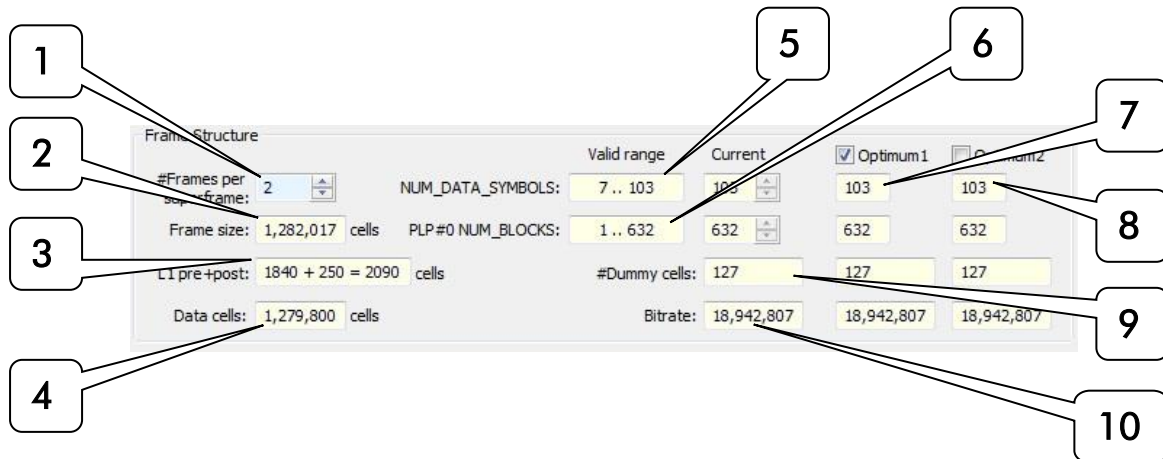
1
2
3
4
5
6
7
8
9
10

Frame Structure

Valid range
Current
Optimum1
O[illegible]um2

#Frames per su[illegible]frame: 2
NUM_DATA_SYMBOLS: 7 .. 103
10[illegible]
103
103

Frame size: 1,282,017 cells
PLP#0 NUM_BLOCKS: 1 .. 632
632
632
632

L1 pre+post: 1840 + 250 = 2090 cells
#Dummy cells: 127
127
127

Data cells: 1,279,800 cells
Bitrate: 18,942,807
18,942,807
18,942,807